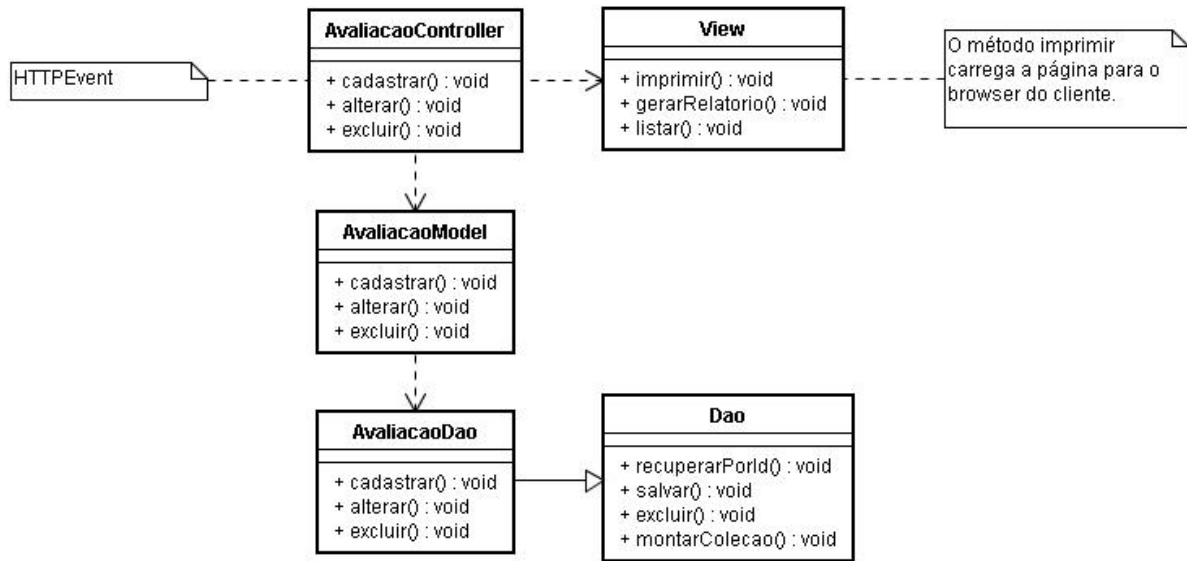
HTTPEvent

AvaliacaoController

+ cadastrar() : void
+ alterar() : void
+ excluir() : void

View

+ imprimir() : void
+ gerarRelatorio() : void
+ listar() : void

O método imprimir carrega a página para o browser do cliente.

AvaliacaoModel

+ cadastrar() : void
+ alterar() : void
+ excluir() : void

AvaliacaoDao

+ cadastrar() : void
+ alterar() : void
+ excluir() : void

Dao

+ recuperarPorId() : void
+ salvar() : void
+ excluir() : void
+ montarColecao() : void